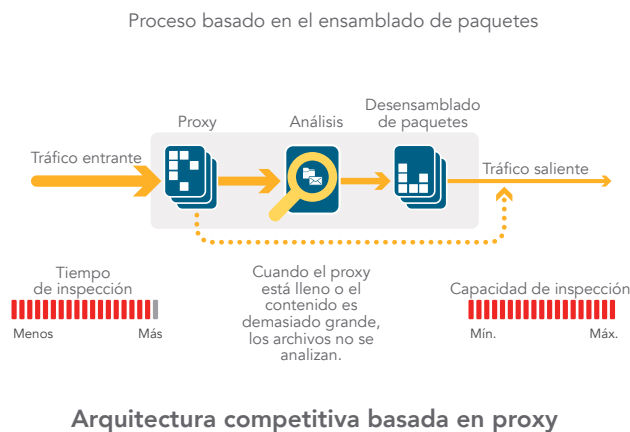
Proceso basado en el ensamblado de paquetes

Proxy

Análisis

Desensamblado de paquetes

Tráfico entrante

Tráfico saliente

Tiempo de inspección

Menos

Más

Cuando el proxy está lleno o el contenido es demasiado grande, los archivos no se analizan.

Capacidad de inspección

Mín.

Máx.

Arquitectura competitiva basada en proxy